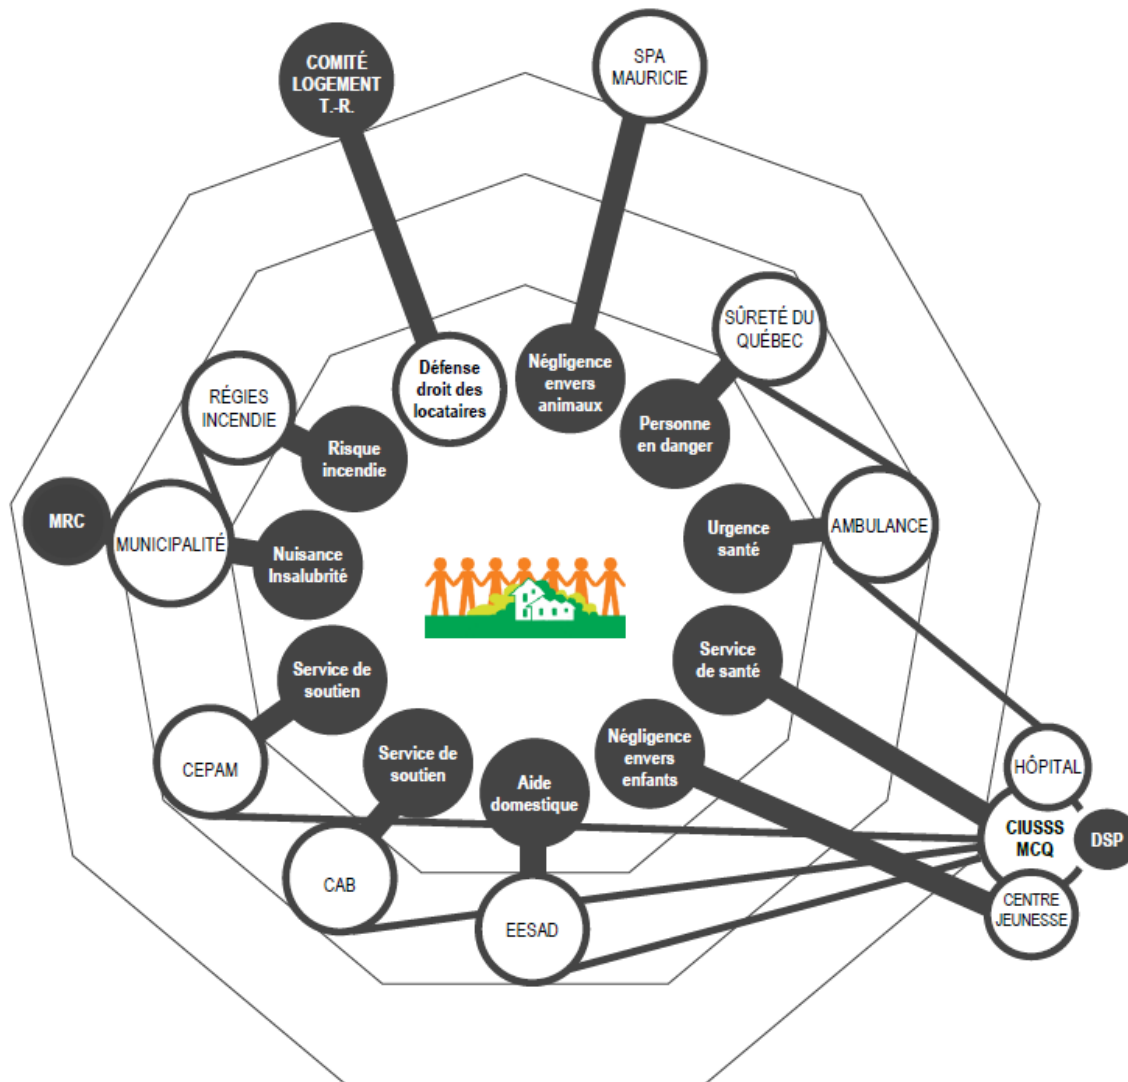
COMITÉ LOGEMENT T.-R.

SPA MAURICIE

Défense droit des locataires

Négligence envers animaux

SÛRETÉ DU QUÉBEC

RÉGIES INCENDIE

Risque incendie

Personne en danger

MRC

MUNICIPALITÉ

Nuisance Insalubrité

Urgence santé

AMBULANCE

Service de soutien

Service de santé

CEPAM

Service de soutien

Aide domestique

Négligence envers enfants

HÔPITAL

CIUSSS MCQ

DSP

CAB

EESAD

CENTRE JEUNESSE